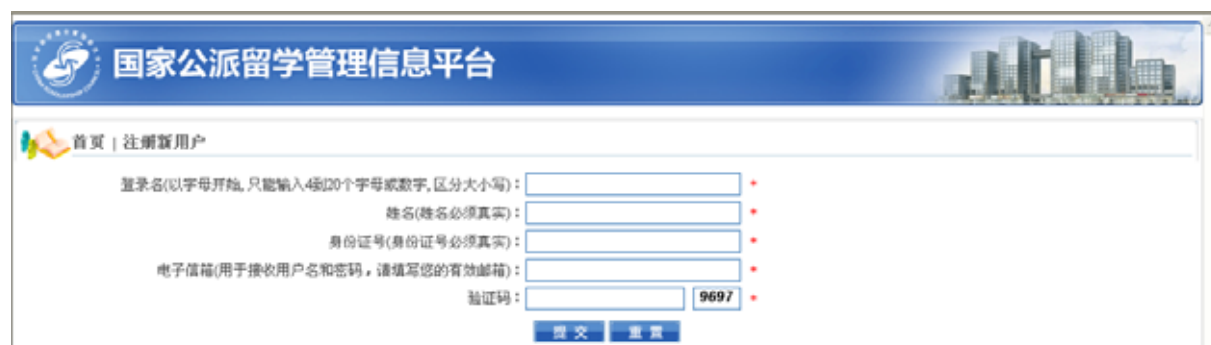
国家公派留学管理信息平台

首页 | 注册新用户

登录名(以字母开始，只能输入4到20个字母或数字，区分大小写)： *

姓名(姓名必须真实)： *

身份证号(身份证号必须真实)： *

电子信箱(用于接收用户名和密码，请填写您的有效邮箱)： *

验证码： 9697 *

提交 重置